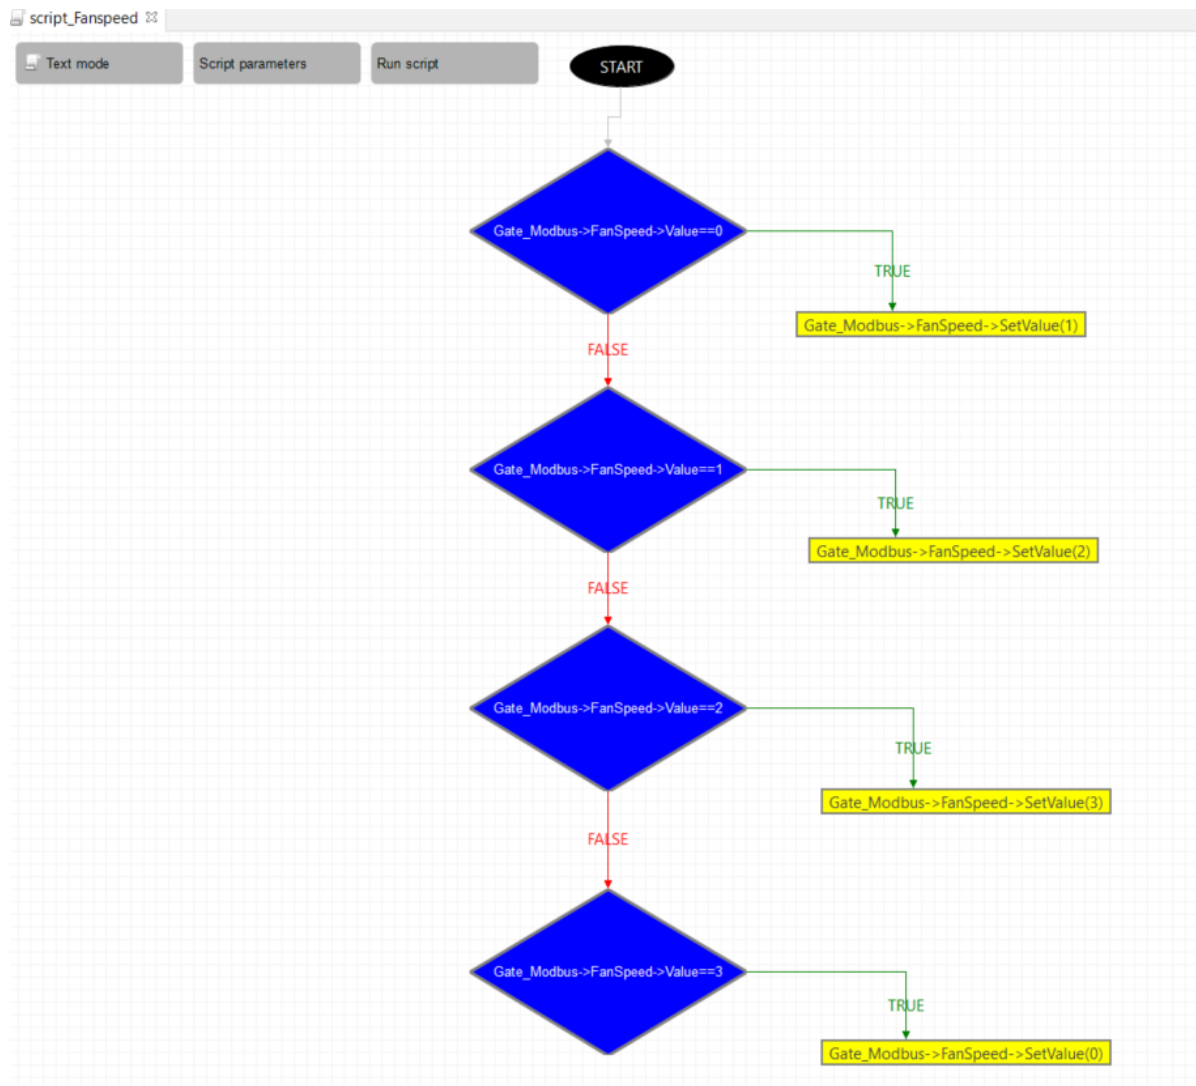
script_Fanspeed

Text mode

Script parameters

Run script

START

Gate_Modbus->FanSpeed->Value==0

TRUE

Gate_Modbus->FanSpeed->SetValue(1)

FALSE

Gate_Modbus->FanSpeed->Value==1

TRUE

Gate_Modbus->FanSpeed->SetValue(2)

FALSE

Gate_Modbus->FanSpeed->Value==2

TRUE

Gate_Modbus->FanSpeed->SetValue(3)

FALSE

Gate_Modbus->FanSpeed->Value==3

TRUE

Gate_Modbus->FanSpeed->SetValue(0)